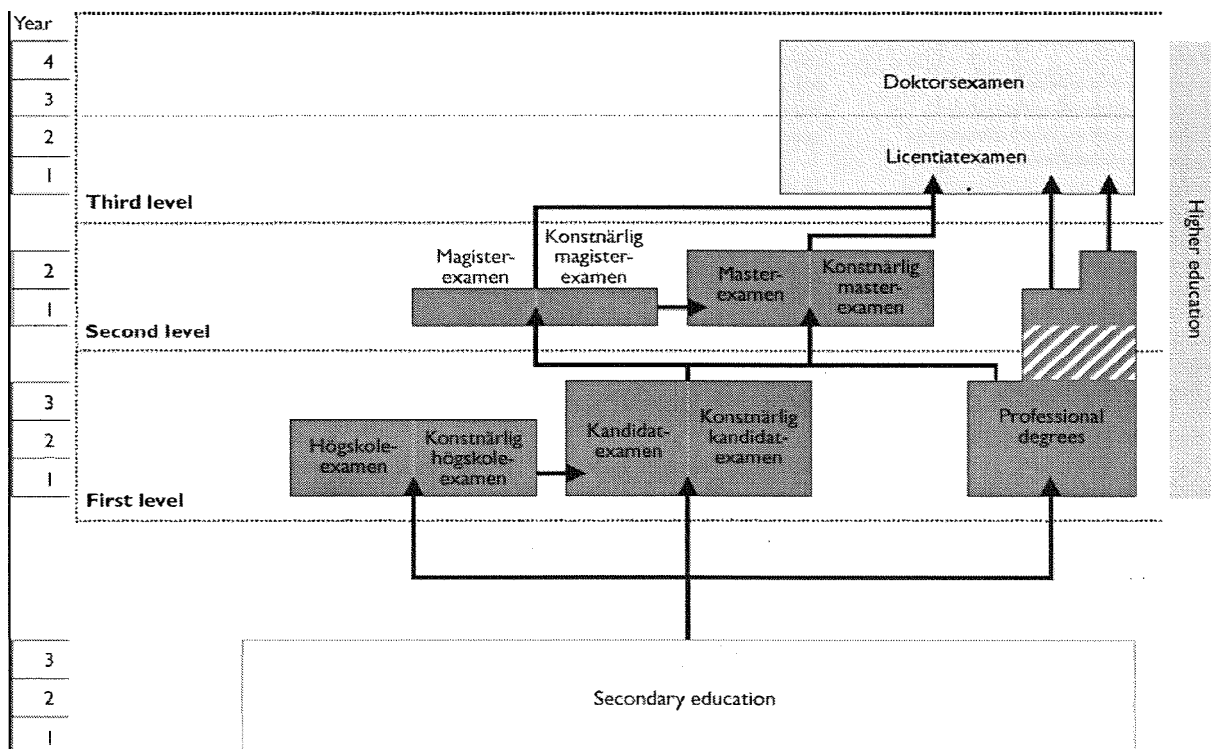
Year
4
3
2
1

Doktorsexamen

Licentiatexamen

Third level

Higher education

Magister-
examen

Konstnärlig
magister-
examen

Master-
examen

Konstnärlig
master-
examen

2
1

Second level

3
2
1

Högskole-
examen

Konstnärlig
högskole-
examen

Kandidat-
examen

Konstnärlig
kandidat-
examen

Professional
degrees

First level

3
2
1

Secondary education